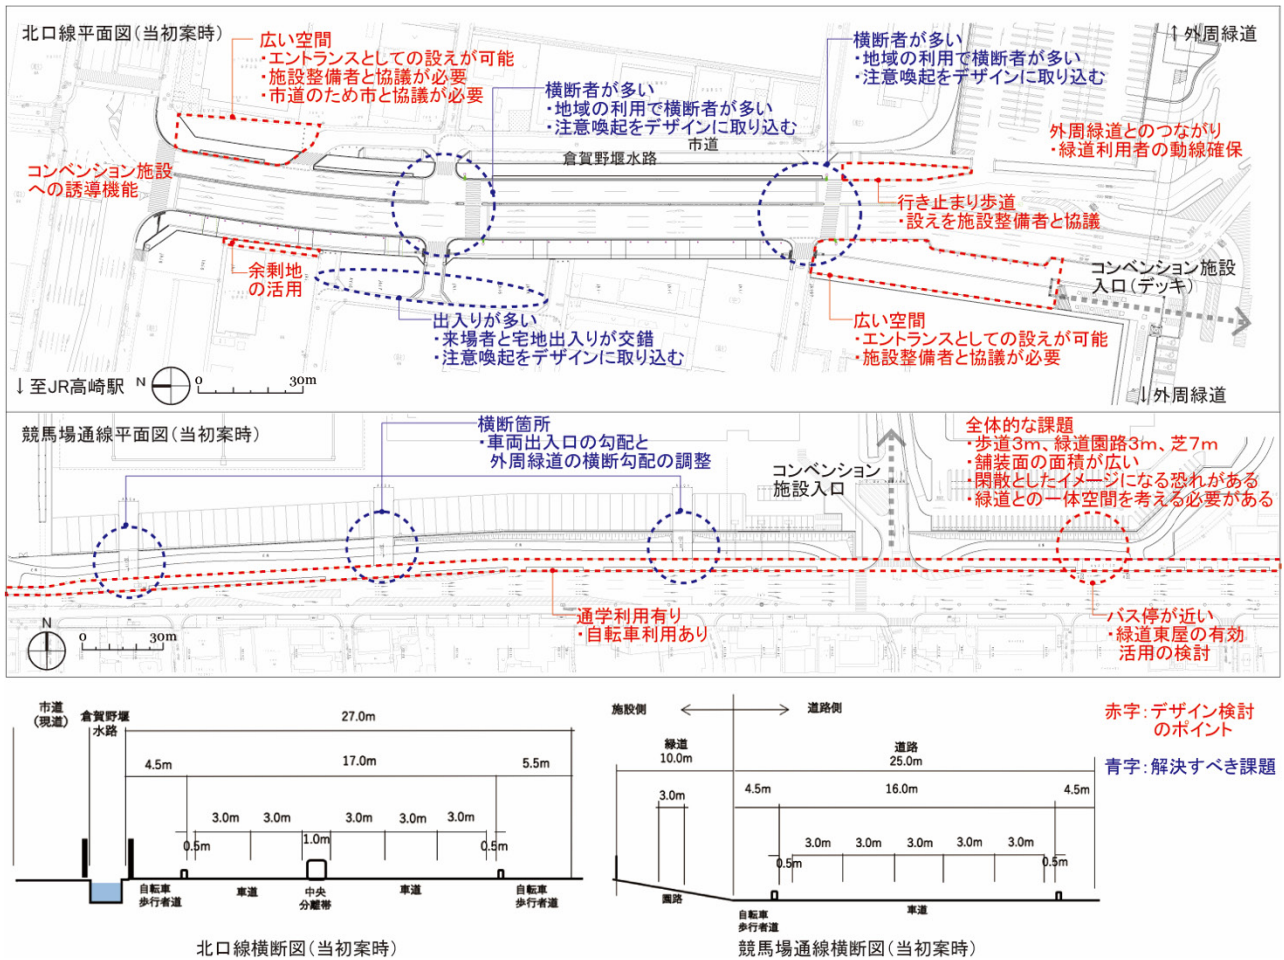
北口線平面図(当初案時)

広い空間
・エントランスとしての設えが可能
・施設整備者と協議が必要
・市道のため市と協議が必要

横断者が多い
・地域の利用で横断者が多い
・注意喚起をデザインに取り込む

横断者が多い
・地域の利用で横断者が多い
・注意喚起をデザインに取り込む

↑外周緑道

市道

倉賀野堰水路

外周緑道とのつながり
・緑道利用者の動線確保

コンベンション施設への誘導機能

行き止まり歩道
・設えを施設整備者と協議

余剰地の活用

コンベンション施設入口(デッキ)

出入りが多い
・来場者と宅地出入りが交錯
・注意喚起をデザインに取り込む

広い空間
・エントランスとしての設えが可能
・施設整備者と協議が必要

↓至JR高崎駅 N 0 30m

↓外周緑道

競馬場通線平面図(当初案時)

横断箇所
・車両出入口の勾配と外周緑道の横断勾配の調整

コンベンション施設入口

全体的な課題
・歩道3m、緑道園路3m、芝7m
・舗装面の面積が広い
・閑散としたイメージになる恐れがある
・緑道との一体空間を考える必要がある

通学利用有り
・自転車利用あり

バス停が近い
・緑道東屋の有効活用の検討

N 0 30m

市道(現道)
倉賀野堰水路
27.0m
4.5m
17.0m
5.5m
3.0m 3.0m 3.0m 3.0m 3.0m
0.5m 1.0m 0.5m
自転車歩行者道
車道
中央分離帯
車道
自転車歩行者道

北口線横断図(当初案時)

施設側 道路側
緑道 10.0m
道路 25.0m
3.0m
4.5m 16.0m 4.5m
3.0m 3.0m 3.0m 3.0m 3.0m
0.5m 0.5m
園路
自転車歩行者道
車道

競馬場通線横断図(当初案時)

赤字:デザイン検討のポイント
青字:解決すべき課題